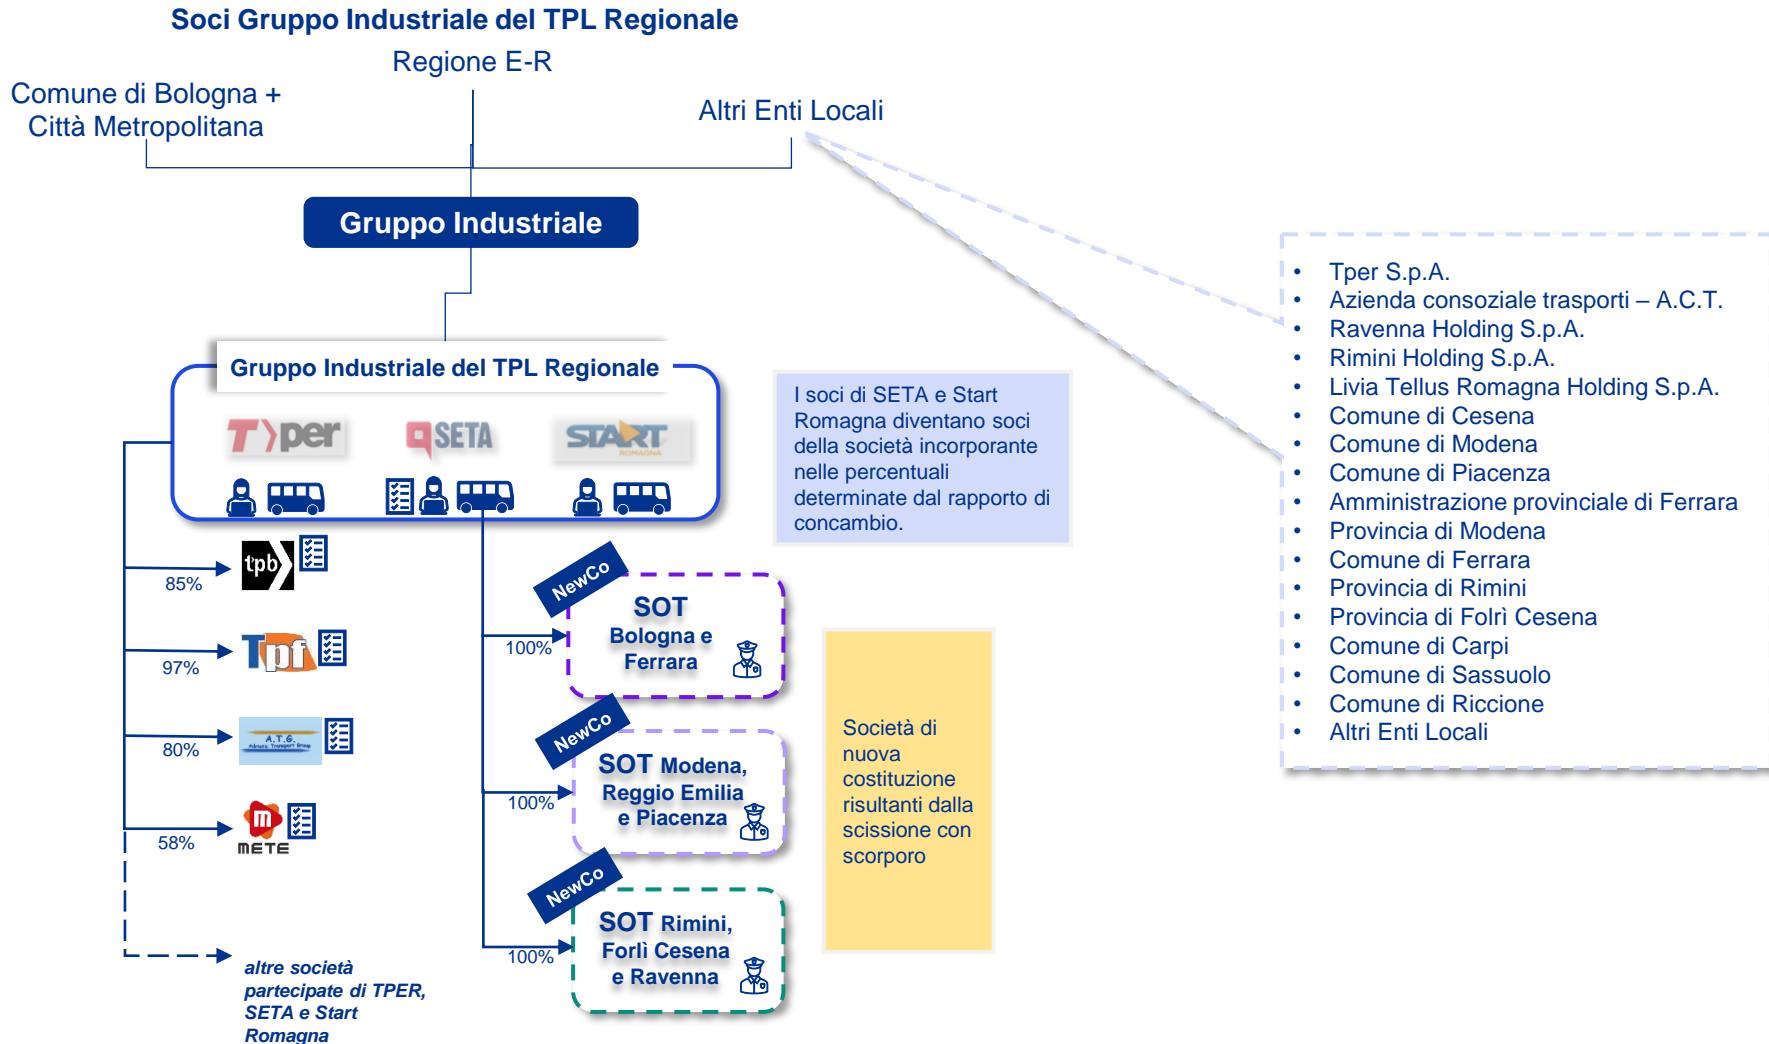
Soci Gruppo Industriale del TPL Regionale

Regione E-R

Comune di Bologna + Città Metropolitana

Altri Enti Locali

Gruppo Industriale

Gruppo Industriale del TPL Regionale

Tper

SETA

START ROMAGNA

I soci di SETA e Start Romagna diventano soci della società incorporante nelle percentuali determinate dal rapporto di concambio.

- Tper S.p.A.
- Azienda consoziale trasporti – A.C.T.
- Ravenna Holding S.p.A.
- Rimini Holding S.p.A.
- Livia Tellus Romagna Holding S.p.A.
- Comune di Cesena
- Comune di Modena
- Comune di Piacenza
- Amministrazione provinciale di Ferrara
- Provincia di Modena
- Comune di Ferrara
- Provincia di Rimini
- Provincia di Folrì Cesena
- Comune di Carpi
- Comune di Sassuolo
- Comune di Riccione
- Altri Enti Locali

85%
tpb

97%
Tpf

80%
A.T.G.

58%
mete

altre società partecipate di TPER, SETA e Start Romagna

NewCo
100%
SOT Bologna e Ferrara

NewCo
100%
SOT Modena, Reggio Emilia e Piacenza

NewCo
100%
SOT Rimini, Forlì Cesena e Ravenna

Società di nuova costituzione risultanti dalla scissione con scorporo